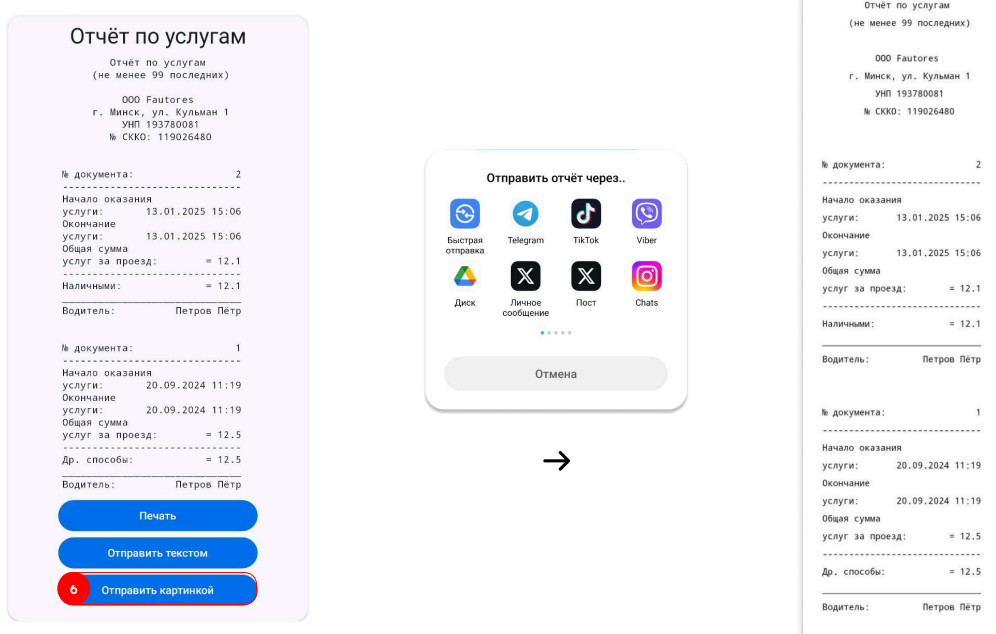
Отчёт по услугам

Отчёт по услугам
(не менее 99 последних)

ООО Fautores
г. Минск, ул. Кульман 1
УНП 193780081
№ СККО: 119026480

№ документа: 2
-------------------------------
Начало оказания
услуги: 13.01.2025 15:06
Окончание
услуги: 13.01.2025 15:06
Общая сумма
услуг за проезд: = 12.1
-------------------------------
Наличными: = 12.1

Водитель: Петров Пётр

№ документа: 1
-------------------------------
Начало оказания
услуги: 20.09.2024 11:19
Окончание
услуги: 20.09.2024 11:19
Общая сумма
услуг за проезд: = 12.5
-------------------------------
Др. способы: = 12.5

Водитель: Петров Пётр

Печать

Отправить текстом

6 Отправить картинкой

Отправить отчёт через..

Быстрая отправка
Telegram
TikTok
Viber
Диск
Личное сообщение
Пост
Chats

Отмена

Отчёт по услугам
(не менее 99 последних)

ООО Fautores
г. Минск, ул. Кульман 1
УНП 193780081
№ СККО: 119026480

№ документа: 2
-------------------------------
Начало оказания
услуги: 13.01.2025 15:06
Окончание
услуги: 13.01.2025 15:06
Общая сумма
услуг за проезд: = 12.1
-------------------------------
Наличными: = 12.1

Водитель: Петров Пётр

№ документа: 1
-------------------------------
Начало оказания
услуги: 20.09.2024 11:19
Окончание
услуги: 20.09.2024 11:19
Общая сумма
услуг за проезд: = 12.5
-------------------------------
Др. способы: = 12.5

Водитель: Петров Пётр